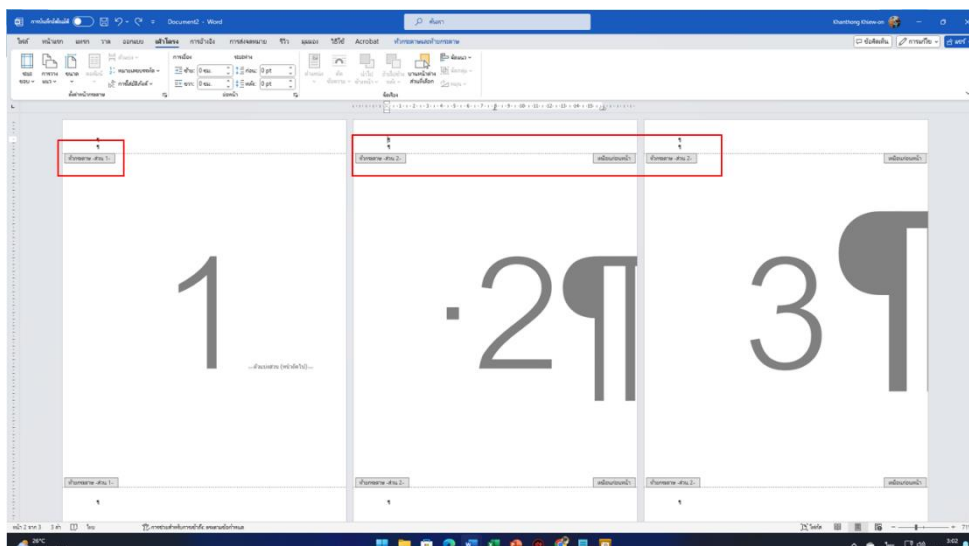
การบันทึกอัตโนมัติ Document2 - Word ค้นหา Khanthong Khaw-on

ไฟล์ หน้าแรก แทรก วาด ออกแบบ เค้าโครง การอ้างอิง การส่งจดหมาย รีวิว มุมมอง วิธีใช้ Acrobat หัวกระดาษและท้ายกระดาษ

ข้อคิดเห็น การแก้ไข แชร์

ตั้งค่าหน้ากระดาษ ย่อหน้า จัดเรียง

ระยะห่าง ซ้าย: 0 ซม. ขวา: 0 ซม. ก่อน: 0 pt หลัง: 0 pt

หัวกระดาษ -ส่วน 1-

หัวกระดาษ -ส่วน 2- เหมือนก่อนหน้า

หัวกระดาษ -ส่วน 2- เหมือนก่อนหน้า

1

·2¶

3¶

ตัวแบ่งส่วน (หน้าถัดไป)

ท้ายกระดาษ -ส่วน 1-

ท้ายกระดาษ -ส่วน 2- เหมือนก่อนหน้า

ท้ายกระดาษ -ส่วน 2- เหมือนก่อนหน้า

หน้า 2 จาก 3 3 คำ ไทย

26°C

3:42